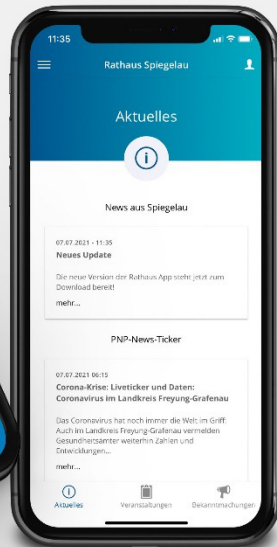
11:35

Rathaus Spiegelau

Aktuelles

News aus Spiegelau

07.07.2021 - 11:35
Neues Update

Die neue Version der Rathaus App steht jetzt zum Download bereit!

mehr...

PNP-News-Ticker

07.07.2021 06:15
Corona-Krise: Liveticker und Daten: Coronavirus im Landkreis Freyung-Grafenau

Das Coronavirus hat noch immer die Welt im Griff: Auch im Landkreis Freyung-Grafenau vermelden Gesundheitsämter weiterhin Zahlen und Entwicklungen...

mehr...

Aktuelles Veranstaltungen Bekanntmachungen